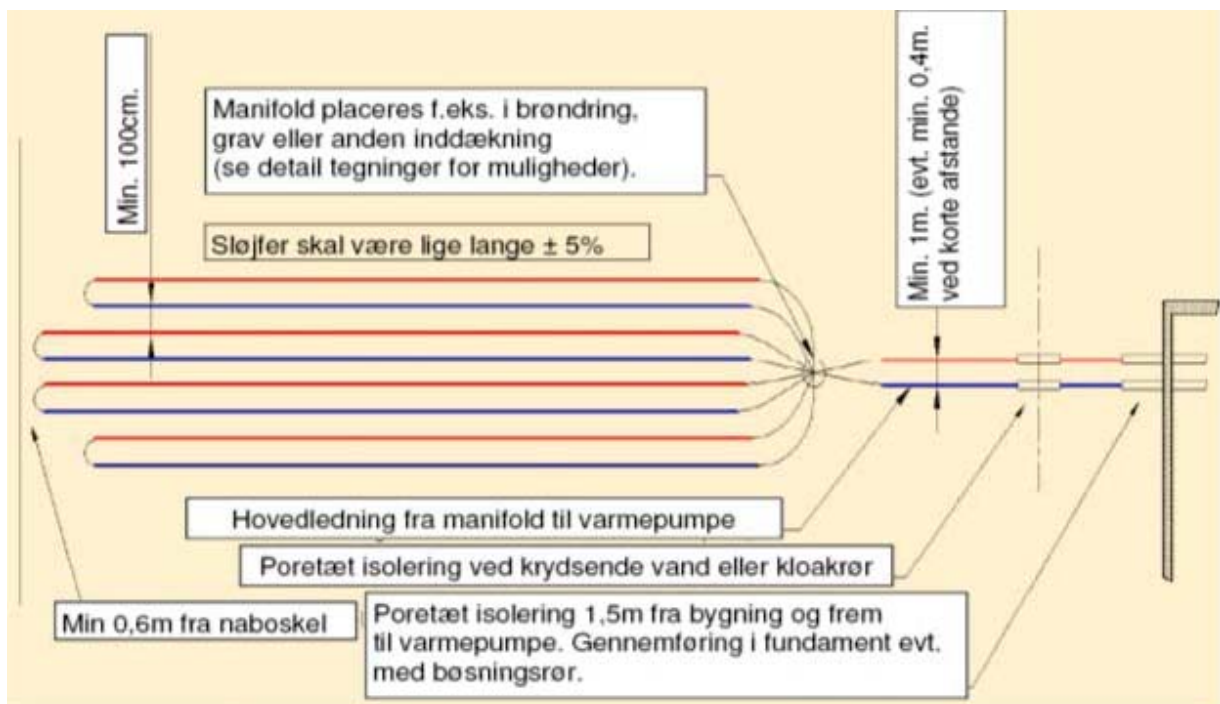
Min. 100cm.

Manifold placeres f.eks. i brøndring, grav eller anden inddækning (se detail tegninger for muligheder).

Min. 1m. (evt. min. 0,4m. ved korte afstande)

Sløjfer skal være lige lange ± 5%

Hovedledning fra manifold til varmepumpe

Poretæt isolering ved krydsende vand eller kloakrør

Min 0,6m fra naboskel

Poretæt isolering 1,5m fra bygning og frem til varmepumpe. Gennemføring i fundament evt. med bøsningsrør.